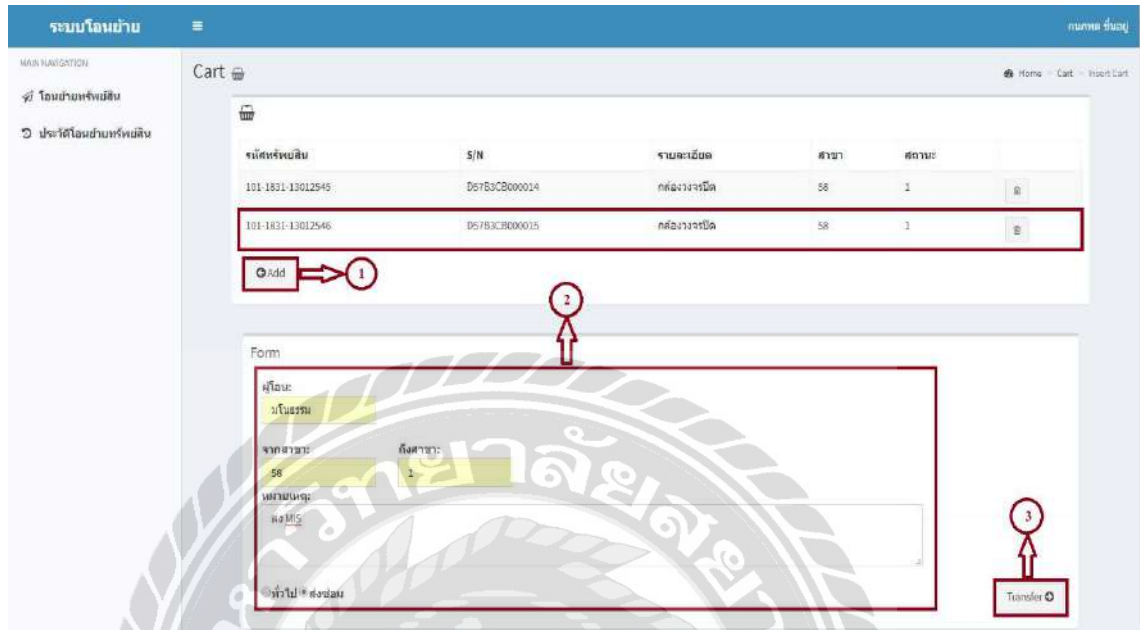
ระบบโอนย้าย ≡ กนกพล ขึ้นอยู่

MAIN NAVIGATION

โอนย้ายทรัพย์สิน

ประวัติโอนย้ายทรัพย์สิน

Cart

Home > Cart > Insert Cart

| รหัสทรัพย์สิน | S/N | รายละเอียด | สาขา | สถานะ | |
|---|---|---|---|---|---|
| 101-1831-13012545 | D57B3CB000014 | กล้องวงจรปิด | 58 | 1 | |
| 101-1831-13012546 | D57B3CB000015 | กล้องวงจรปิด | 58 | 1 | |

Add

1

2

Form

ผู้โอน:

มโนธรรม

จากสาขา:

58

ถึงสาขา:

1

หมายเหตุ:

ส่ง MIS

ทั่วไป ส่งซ่อม

3

Transfer